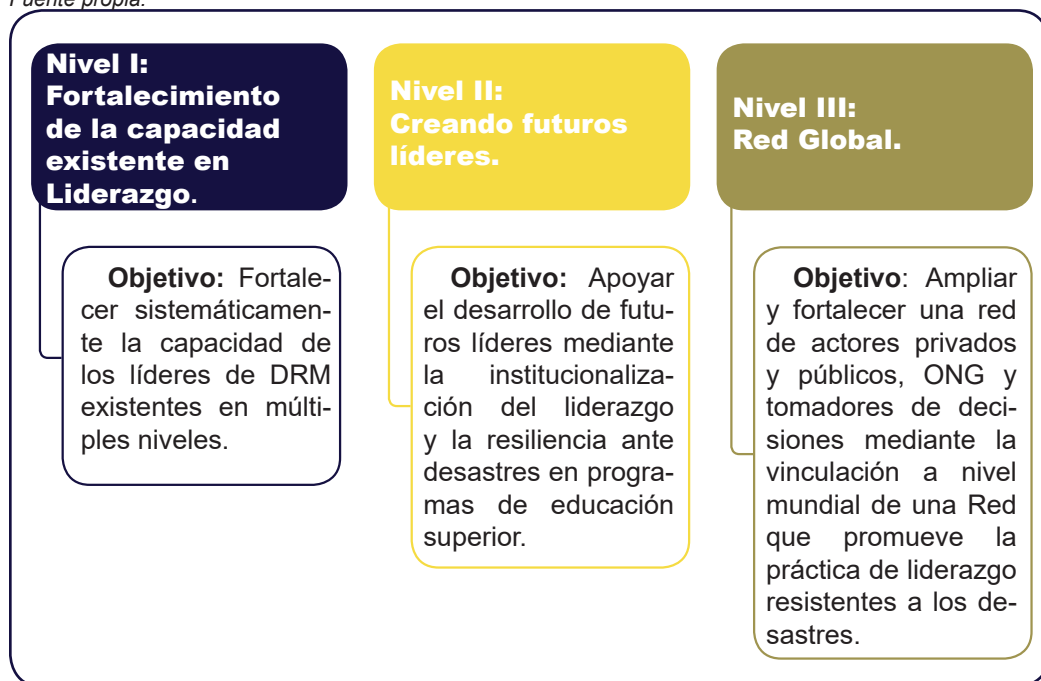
Fuente propia.

Nivel I: Fortalecimiento de la capacidad existente en Liderazgo.

Objetivo: Fortalecer sistemáticamente la capacidad de los líderes de DRM existentes en múltiples niveles.

Nivel II: Creando futuros líderes.

Objetivo: Apoyar el desarrollo de futuros líderes mediante la institucionalización del liderazgo y la resiliencia ante desastres en programas de educación superior.

Nivel III: Red Global.

Objetivo: Ampliar y fortalecer una red de actores privados y públicos, ONG y tomadores de decisiones mediante la vinculación a nivel mundial de una Red que promueve la práctica de liderazgo resistentes a los desastres.